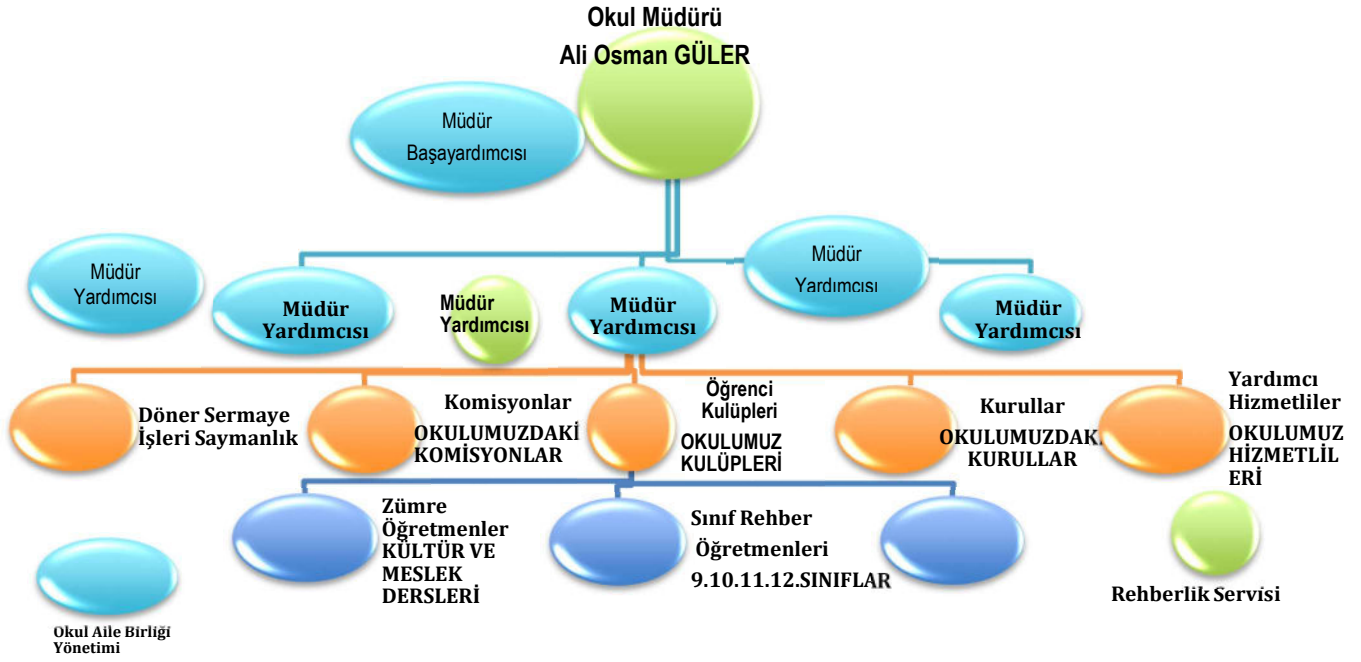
Okul Müdürü
Ali Osman GÜLER

Müdür
Başayardımcısı

Müdür
Yardımcısı

Müdür
Yardımcısı

Müdür
Yardımcısı

Müdür
Yardımcısı

Müdür
Yardımcısı

Müdür
Yardımcısı

Döner Sermaye
İşleri Saymanlık

Komisyonlar
OKULUMUZDAKİ
KOMİSYONLAR

Öğrenci
Kulüpleri
OKULUMUZ
KULÜPLERİ

Kurullar
OKULUMUZDAKİ
KURULLAR

Yardımcı
Hizmetliler
OKULUMUZ
HİZMETLİLERİ

Zümre
Öğretmenler
KÜLTÜR VE
MESLEK
DERSLERİ

Sınıf Rehber
Öğretmenleri
9.10.11.12.SINIFLAR

Rehberlik Servisi

Okul Aile Birliği
Yönetimi